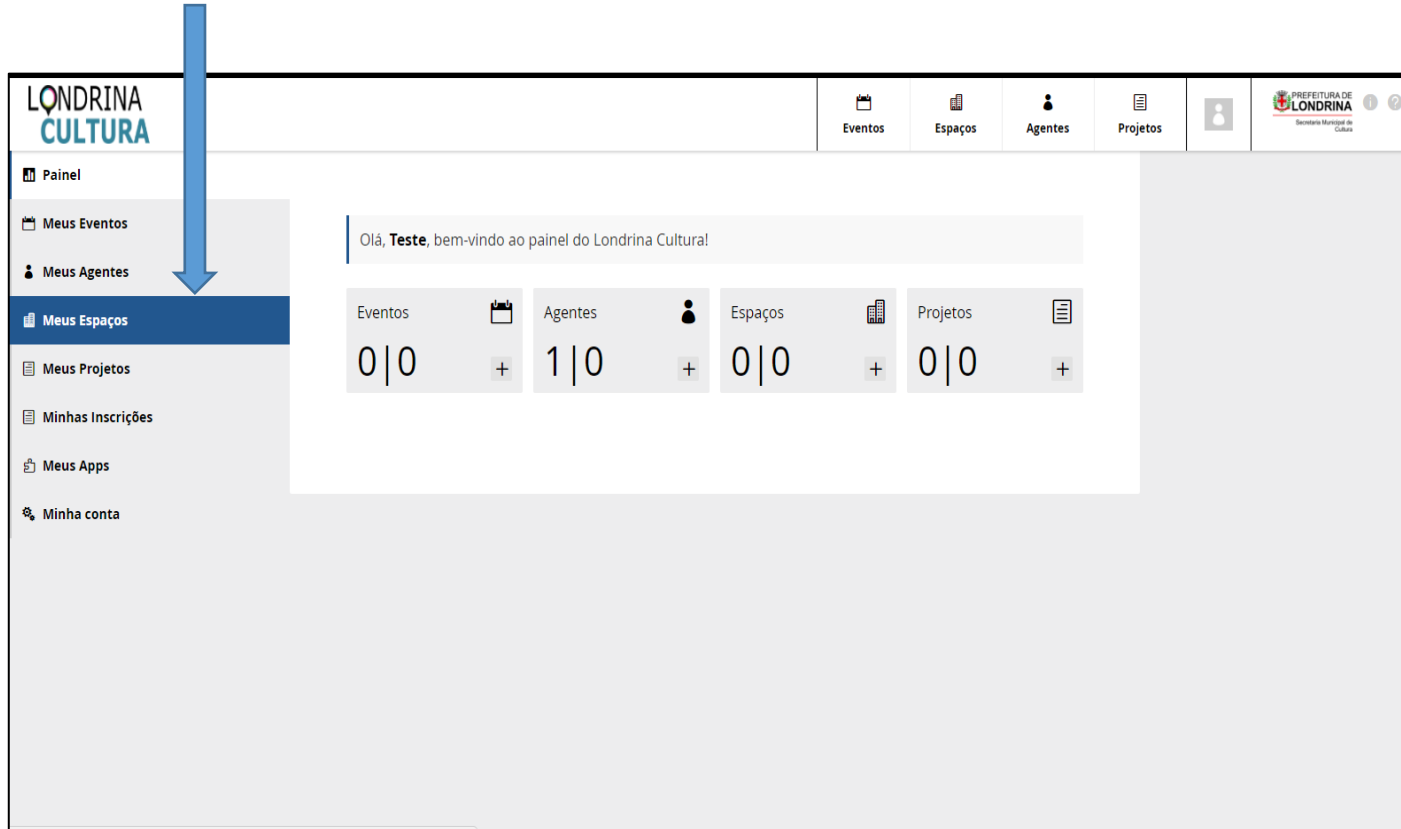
LONDRINA CULTURA

Eventos
Espaços
Agentes
Projetos

PREFEITURA DE LONDRINA
Secretaria Municipal de Cultura

Painel
Meus Eventos
Meus Agentes
Meus Espaços
Meus Projetos
Minhas Inscrições
Meus Apps
Minha conta

Olá, **Teste**, bem-vindo ao painel do Londrina Cultura!

Eventos
0|0
+

Agentes
1|0
+

Espaços
0|0
+

Projetos
0|0
+